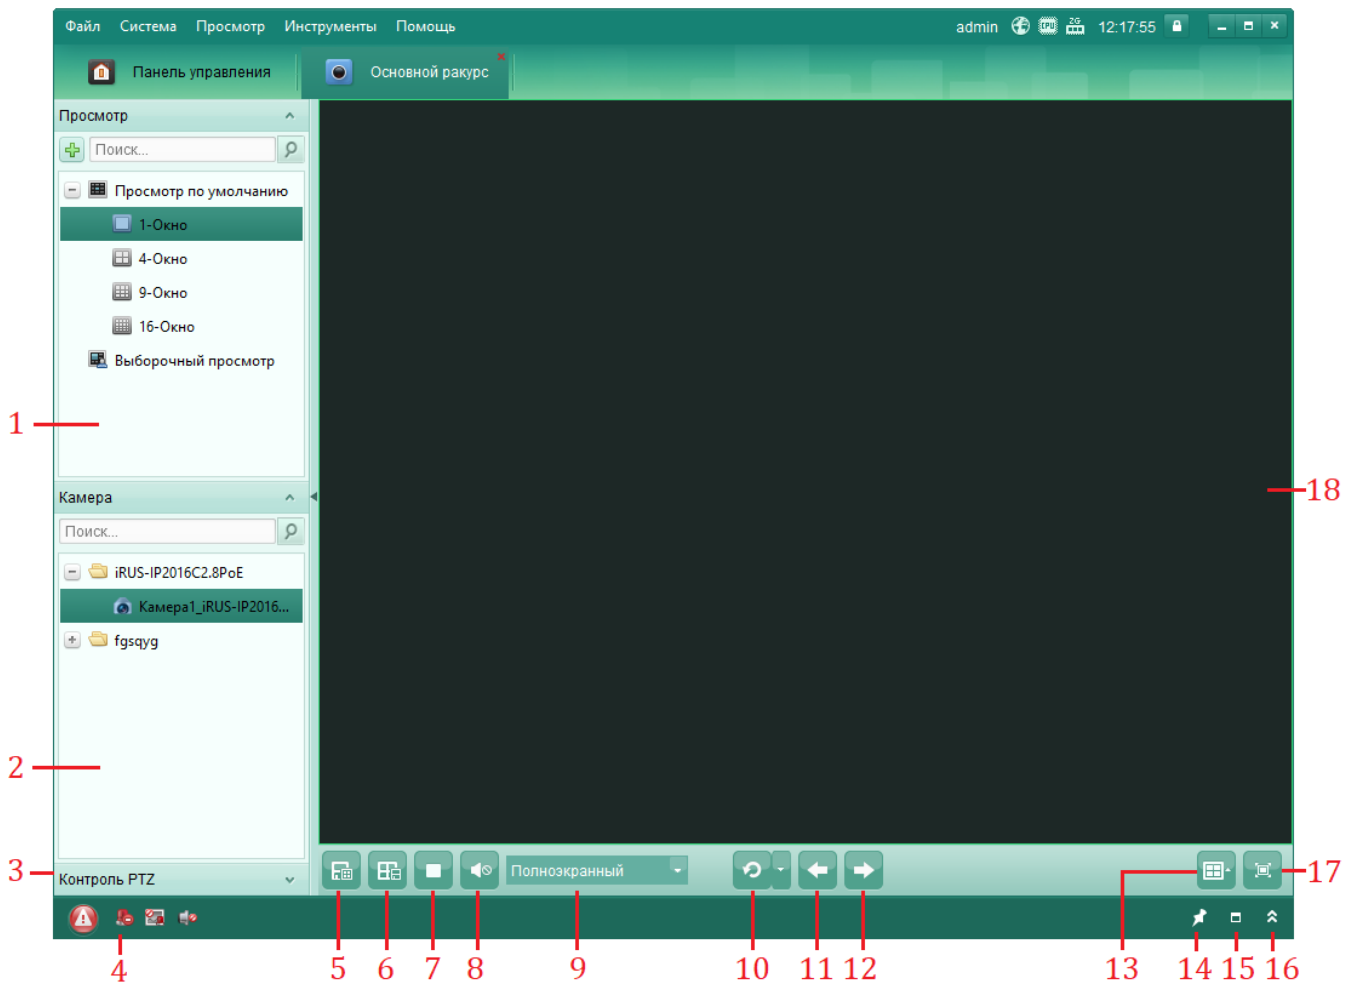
Файл Система Просмотр Инструменты Помощь

admin 12:17:55

Панель управления

Основной ракурс

Просмотр

Поиск...

Просмотр по умолчанию

1-Окно

4-Окно

9-Окно

16-Окно

Выборочный просмотр

1

Камера

Поиск...

iRUS-IP2016C2.8PoE

Камера1_iRUS-IP2016...

fgsqyg

2

3

Контроль PTZ

18

Полноэкранный

17

4

5 6 7 8 9 10 11 12 13 14 15 16